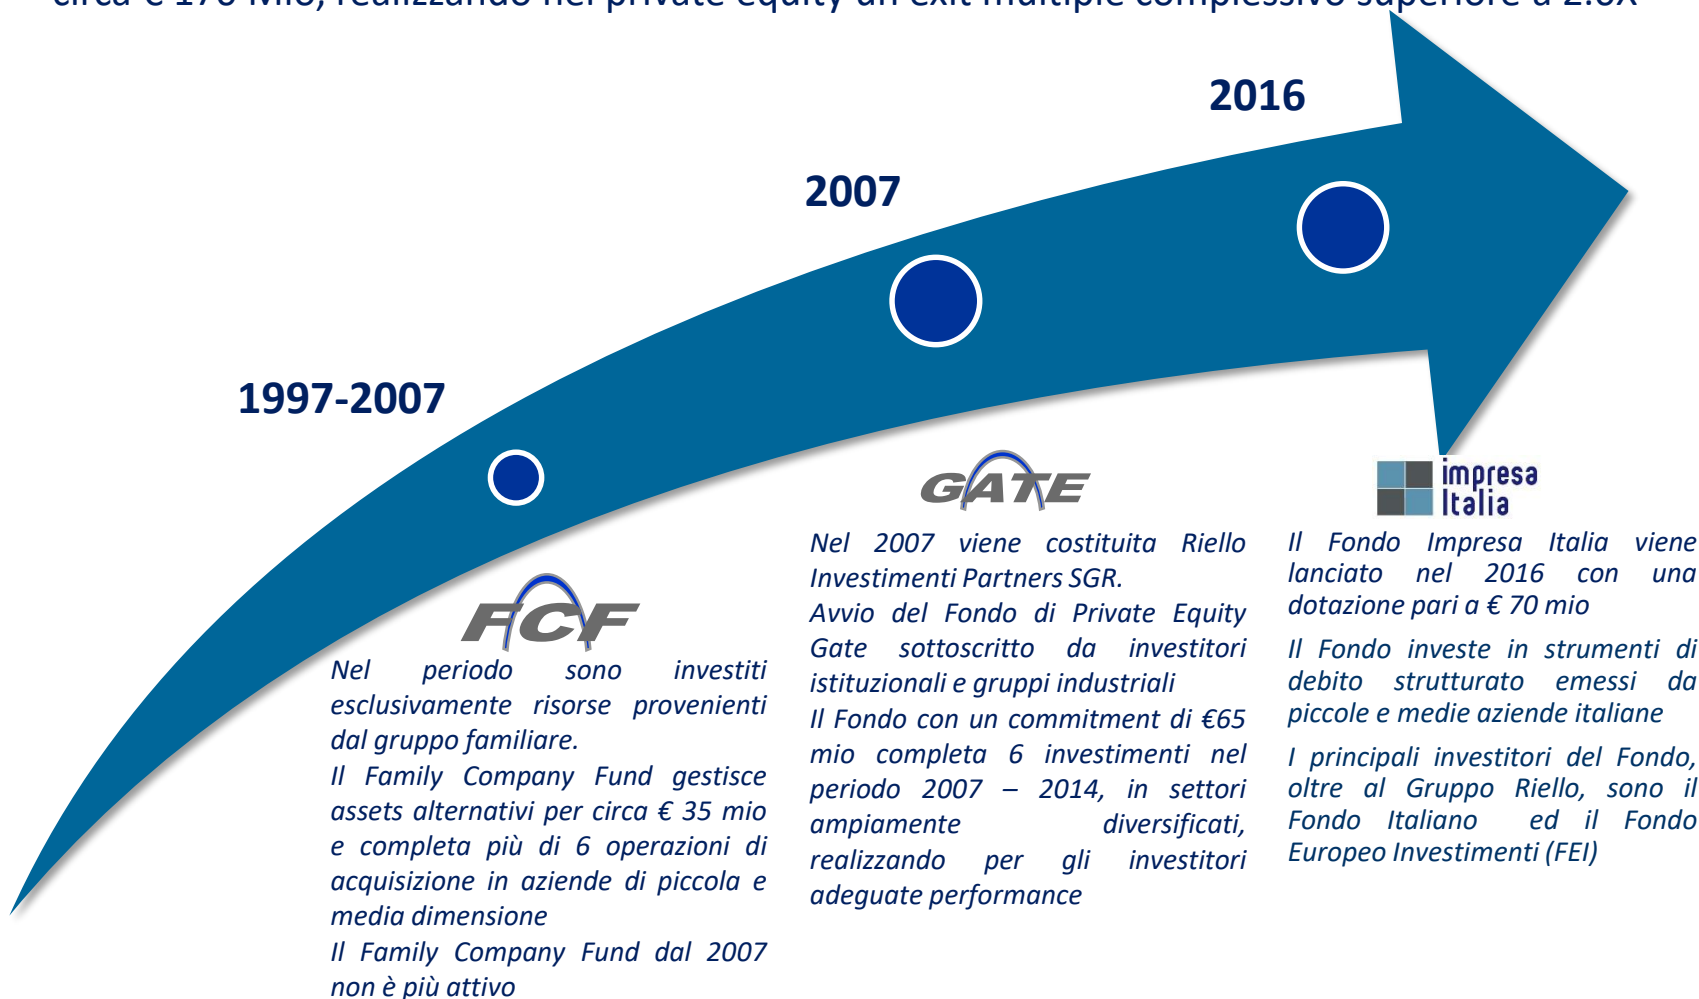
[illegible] € 170 Mio, realizzando nel private equity un exit multiple complessivo superiore a 2.0x

2016

2007

1997-2007

GATE

impresa Italia

FCF

Nel 2007 viene costituita Riello Investimenti Partners SGR.
Avvio del Fondo di Private Equity Gate sottoscritto da investitori istituzionali e gruppi industriali
Il Fondo con un commitment di €65 mio completa 6 investimenti nel periodo 2007 – 2014, in settori ampiamente diversificati, realizzando per gli investitori adeguate performance

Il Fondo Impresa Italia viene lanciato nel 2016 con una dotazione pari a € 70 mio

Il Fondo investe in strumenti di debito strutturato emessi da piccole e medie aziende italiane

I principali investitori del Fondo, oltre al Gruppo Riello, sono il Fondo Italiano ed il Fondo Europeo Investimenti (FEI)

Nel periodo sono investiti esclusivamente risorse provenienti dal gruppo familiare.
Il Family Company Fund gestisce assets alternativi per circa € 35 mio e completa più di 6 operazioni di acquisizione in aziende di piccola e media dimensione
Il Family Company Fund dal 2007 non è più attivo